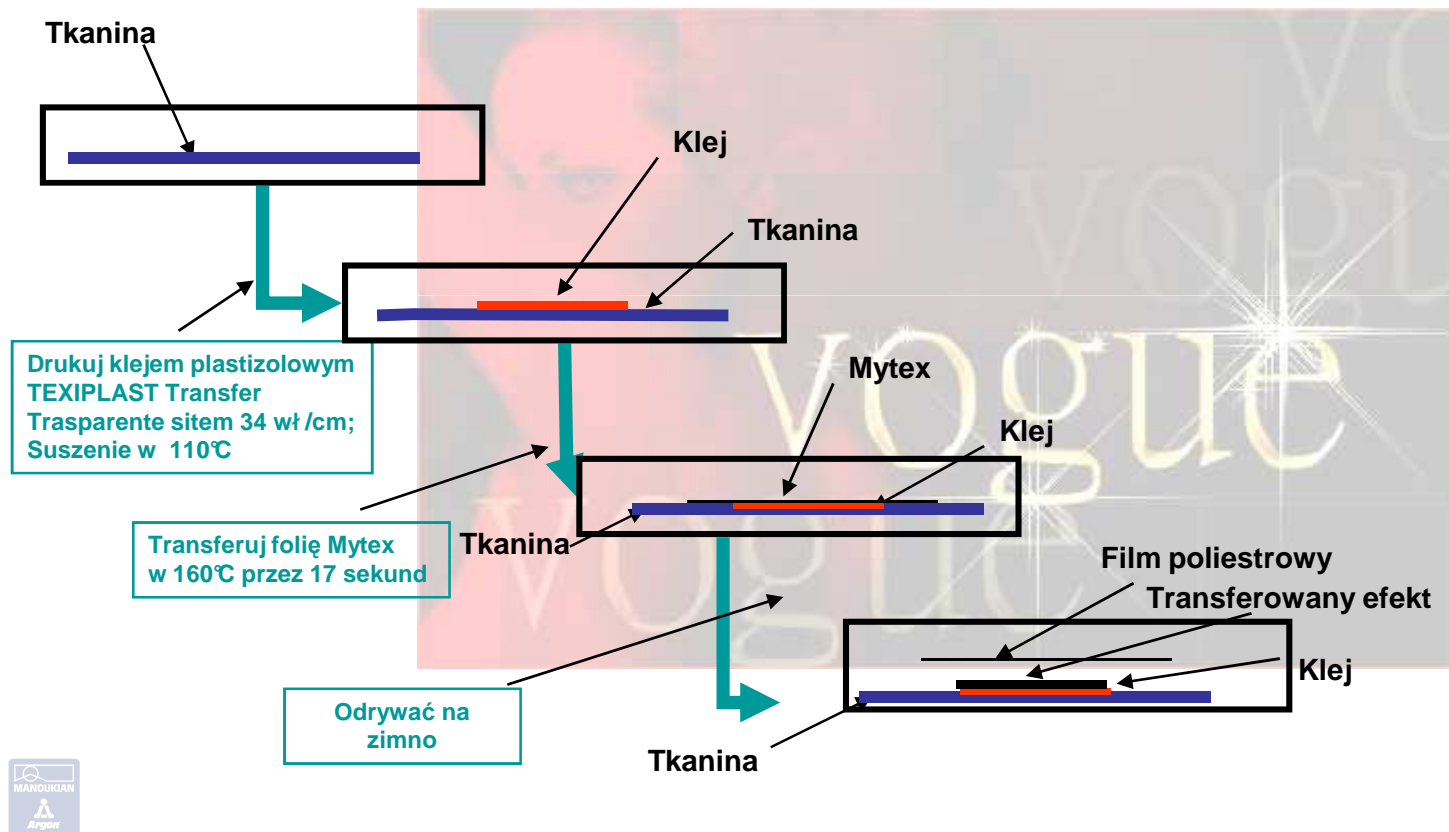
Tkanina

Klej

Tkanina

Drukuj klejem plastizolowym TEXIPLAST Transfer Trasparente sitem 34 wł /cm; Suszenie w 110℃

Mytex

Klej

Tkanina

Transferuj folię Mytex w 160℃ przez 17 sekund

Film poliestrowy

Transferowany efekt

Klej

Odrywać na zimno

Tkanina

vogue

vogue

vogue

vogue

MANOUKIAN

Argon